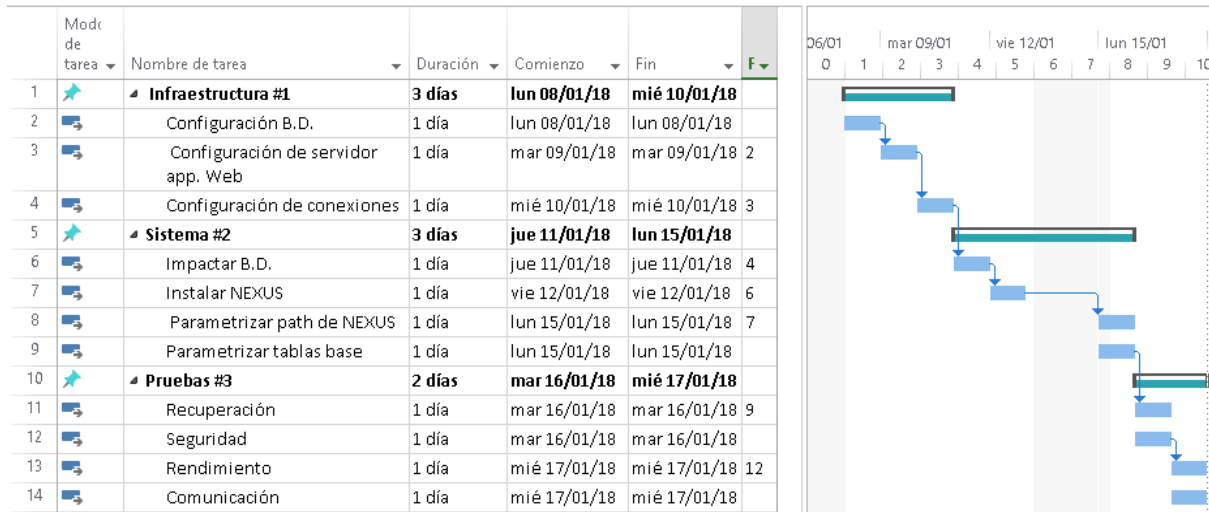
| | Modo de tarea | Nombre de tarea | Duración | Comienzo | Fin | P |
|---|---|---|---|---|---|---|
| 1 | | Infraestructura #1 | 3 días | lun 08/01/18 | mié 10/01/18 | |
| 2 | | Configuración B.D. | 1 día | lun 08/01/18 | lun 08/01/18 | |
| 3 | | Configuración de servidor app. Web | 1 día | mar 09/01/18 | mar 09/01/18 | 2 |
| 4 | | Configuración de conexiones | 1 día | mié 10/01/18 | mié 10/01/18 | 3 |
| 5 | | Sistema #2 | 3 días | jue 11/01/18 | lun 15/01/18 | |
| 6 | | Impactar B.D. | 1 día | jue 11/01/18 | jue 11/01/18 | 4 |
| 7 | | Instalar NEXUS | 1 día | vie 12/01/18 | vie 12/01/18 | 6 |
| 8 | | Parametrizar path de NEXUS | 1 día | lun 15/01/18 | lun 15/01/18 | 7 |
| 9 | | Parametrizar tablas base | 1 día | lun 15/01/18 | lun 15/01/18 | |
| 10 | | Pruebas #3 | 2 días | mar 16/01/18 | mié 17/01/18 | |
| 11 | | Recuperación | 1 día | mar 16/01/18 | mar 16/01/18 | 9 |
| 12 | | Seguridad | 1 día | mar 16/01/18 | mar 16/01/18 | |
| 13 | | Rendimiento | 1 día | mié 17/01/18 | mié 17/01/18 | 12 |
| 14 | | Comunicación | 1 día | mié 17/01/18 | mié 17/01/18 | |

06/01 mar 09/01 vie 12/01 lun 15/01
0 1 2 3 4 5 6 7 8 9 10